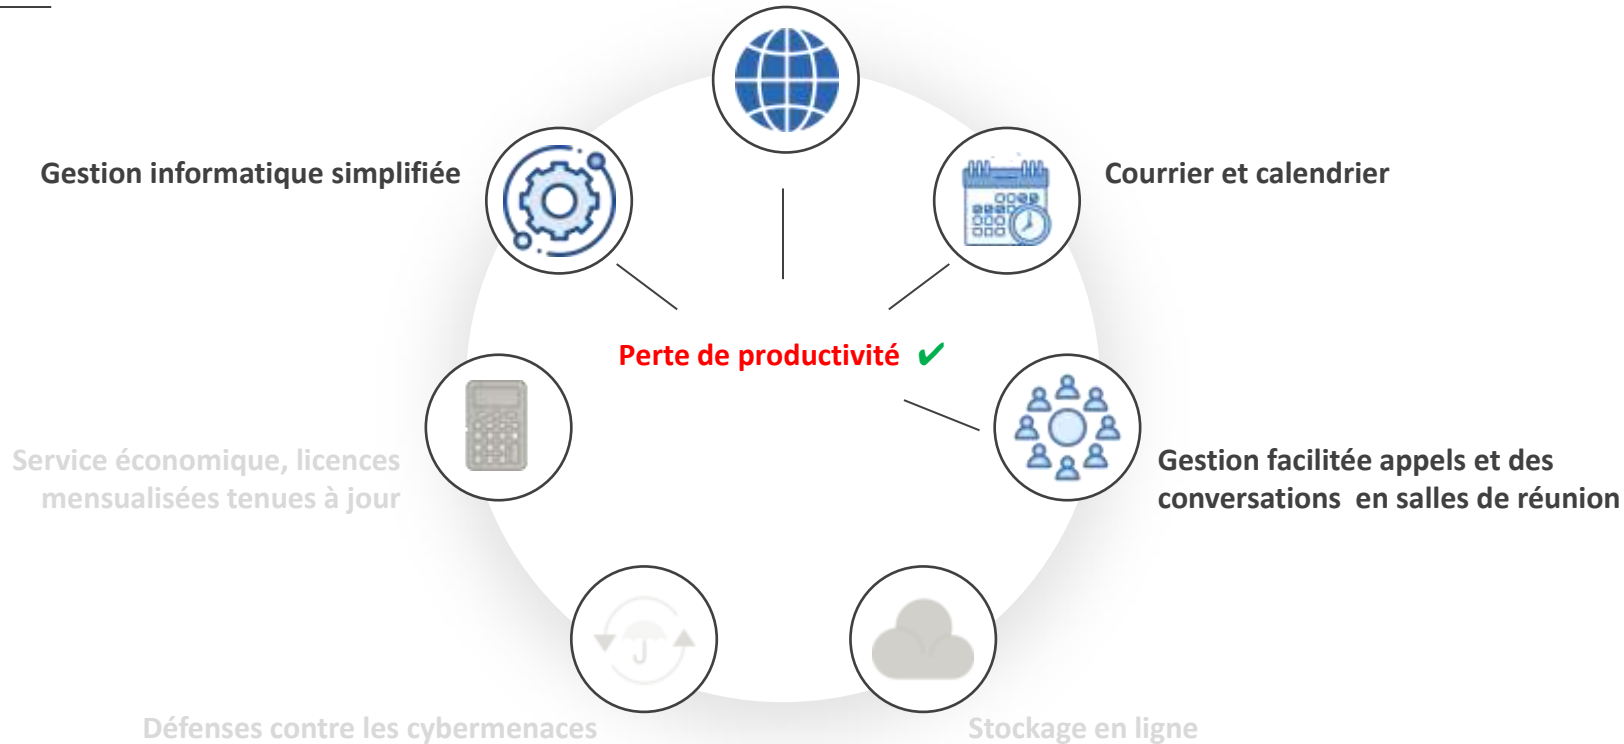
Gestion informatique simplifiée

Courrier et calendrier

Perte de productivité ✔

Service économique, licences mensualisées tenues à jour

Gestion facilitée appels et des conversations en salles de réunion

Défenses contre les cybermenaces

Stockage en ligne